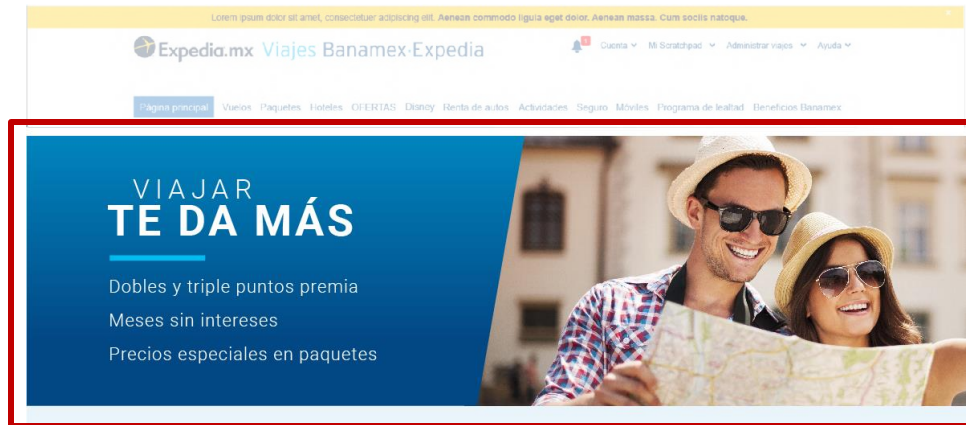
Lorem ipsum dolor sit amet, consectetuer adipiscing elit. Aenean commodo ligula eget dolor. Aenean massa. Cum sociis natoque.

Expedia.mx Viajes Banamex·Expedia

Cuenta Mi Scratchpad Administrar viajes Ayuda

Página principal Vuelos Paquetes Hoteles OFERTAS Disney Renta de autos Actividades Seguro Móviles Programa de lealtad Beneficios Banamex

VIAJAR
TE DA MÁS

Dobles y triple puntos premia
Meses sin intereses
Precios especiales en paquetes